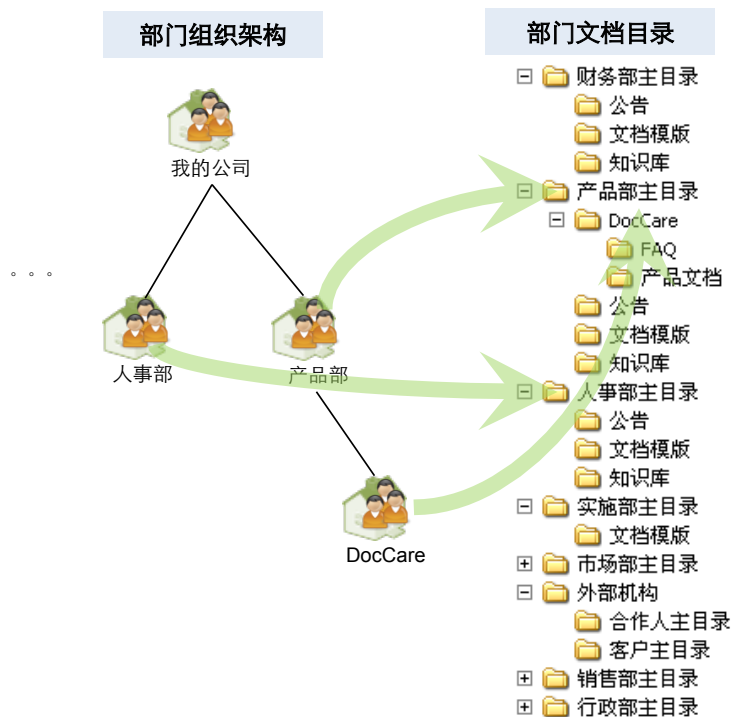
部门组织架构

我的公司

。。。

人事部

产品部

DocCare

部门文档目录

财务部主目录
公告
文档模版
知识库
产品部主目录
DocCare
FAQ
产品文档
公告
文档模版
知识库
人事部主目录
公告
文档模版
知识库
实施部主目录
文档模版
市场部主目录
外部机构
合作人主目录
客户主目录
销售部主目录
行政部主目录